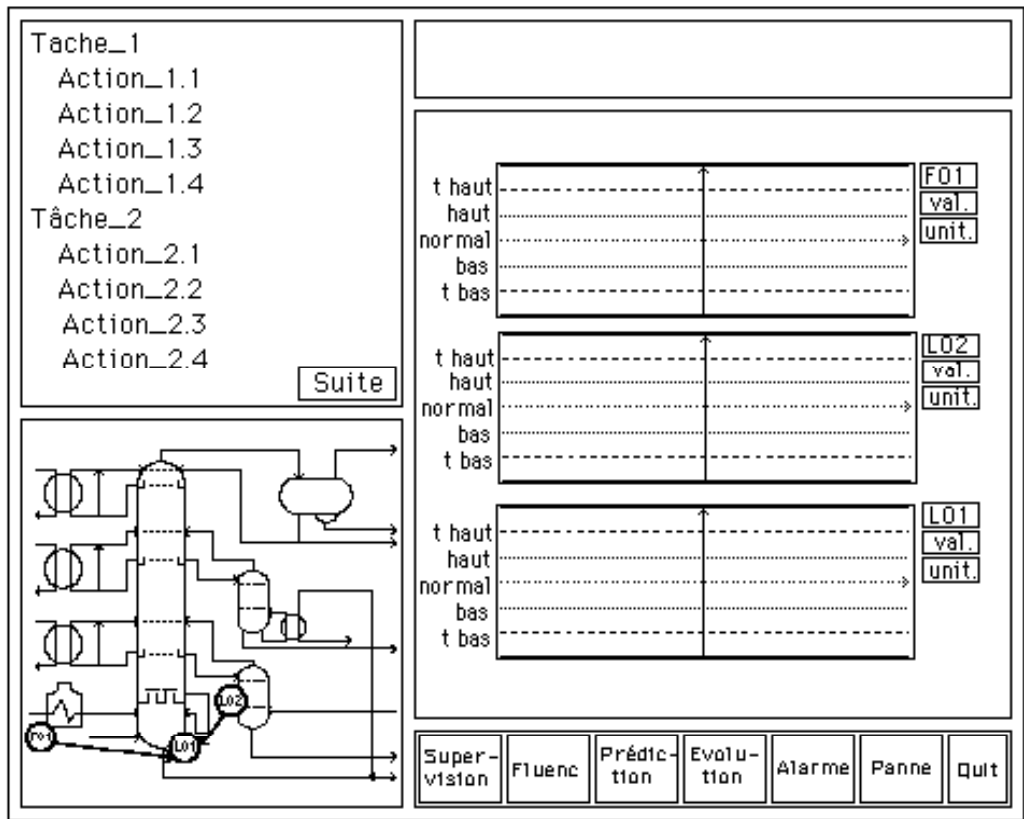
Tache_1
Action_1.1
Action_1.2
Action_1.3
Action_1.4
Tâche_2
Action_2.1
Action_2.2
Action_2.3
Action_2.4
Suite

t haut
haut
normal
bas
t bas
F01
val.
unit.

t haut
haut
normal
bas
t bas
L02
val.
unit.

t haut
haut
normal
bas
t bas
L01
val.
unit.

L02
F01
L01

Supervision | Fluenc | Prédiction | Evolution | Alarme | Panne | Quit